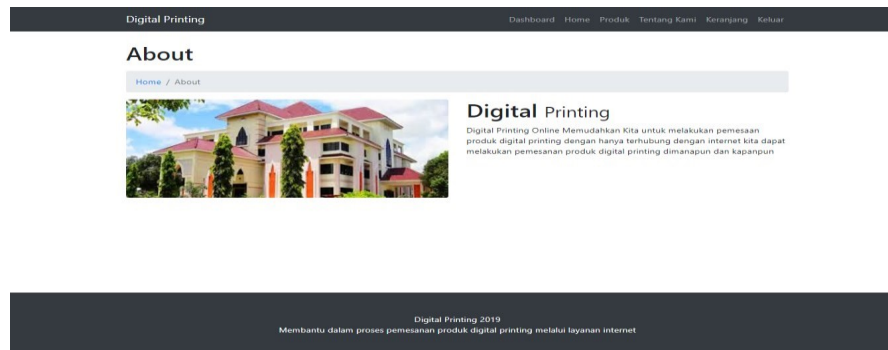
Digital Printing

Dashboard Home Produk Tentang Kami Keranjang Keluar

About

Home / About

Digital Printing

Digital Printing Online Memudahkan Kita untuk melakukan pemesaan produk digital printing dengan hanya terhubung dengan internet kita dapat melakukan pemesanan produk digital printing dimanapun dan kapanpun

Digital Printing 2019
Membantu dalam proses pemesanan produk digital printing melalui layanan internet